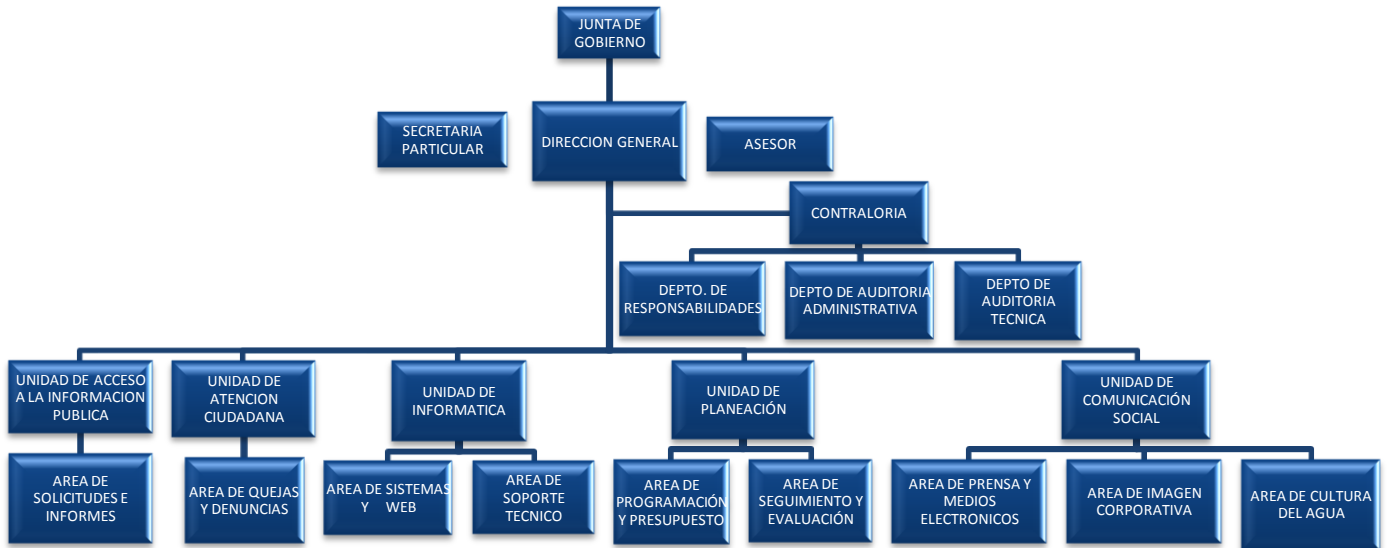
JUNTA DE GOBIERNO

SECRETARIA PARTICULAR

DIRECCION GENERAL

ASESOR

CONTRALORIA

DEPTO. DE RESPONSABILIDADES

DEPTO DE AUDITORIA ADMINISTRATIVA

DEPTO DE AUDITORIA TECNICA

UNIDAD DE ACCESO A LA INFORMACION PUBLICA

AREA DE SOLICITUDES E INFORMES

UNIDAD DE ATENCION CIUDADANA

AREA DE QUEJAS Y DENUNCIAS

UNIDAD DE INFORMATICA

AREA DE SISTEMAS Y WEB

AREA DE SOPORTE TECNICO

UNIDAD DE PLANEACIÓN

AREA DE PROGRAMACIÓN Y PRESUPUESTO

AREA DE SEGUIMIENTO Y EVALUACIÓN

UNIDAD DE COMUNICACIÓN SOCIAL

AREA DE PRENSA Y MEDIOS ELECTRONICOS

AREA DE IMAGEN CORPORATIVA

AREA DE CULTURA DEL AGUA